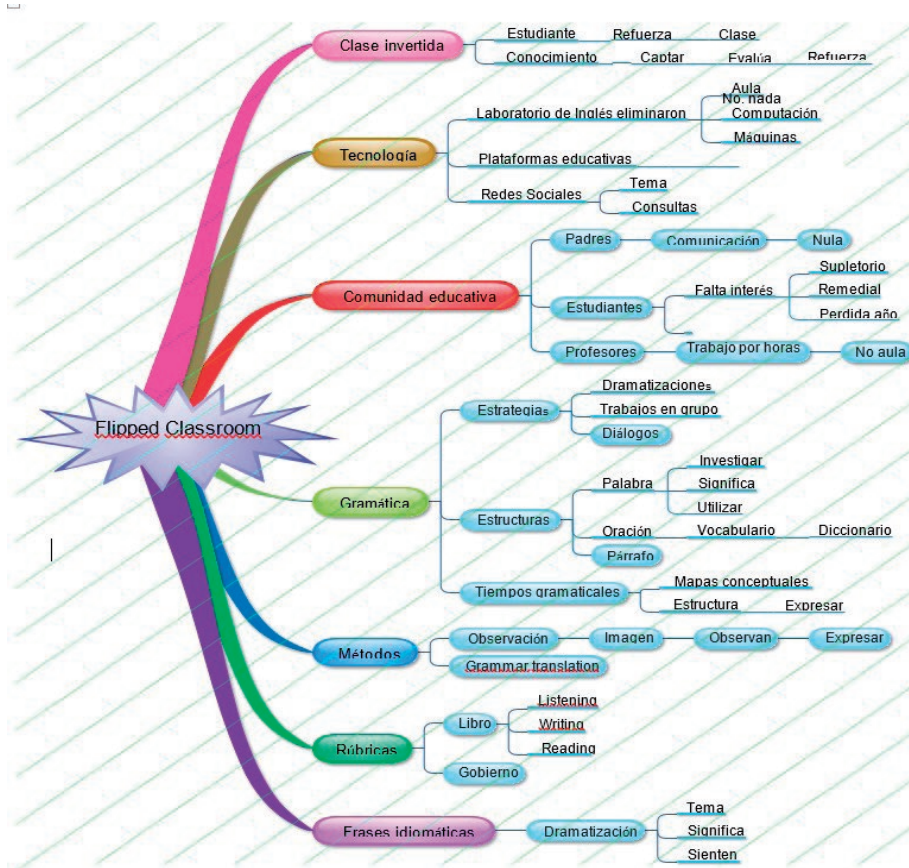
Flipped Classroom

Clase invertida
Estudiante
Refuerza
Clase
Conocimiento
Captar
Evalúa
Refuerza

Tecnología
Laboratorio de Inglés eliminaron
Aula
No. nada
Computación
Máquinas
Plataformas educativas
Redes Sociales
Tema
Consultas

Comunidad educativa
Padres
Comunicación
Nula
Estudiantes
Falta interés
Supletorio
Remedial
Perdida año
Profesores
Trabajo por horas
No aula

Gramática
Estrategias
Dramatizaciones
Trabajos en grupo
Diálogos
Estructuras
Palabra
Investigar
Significa
Utilizar
Oración
Vocabulario
Diccionario
Párrafo
Tiempos gramaticales
Mapas conceptuales
Estructura
Expresar

Métodos
Observación
Imagen
Observan
Expresar
Grammar translation

Rúbricas
Libro
Listening
Writing
Reading
Gobierno

Frases idiomáticas
Dramatización
Tema
Significa
Sienten